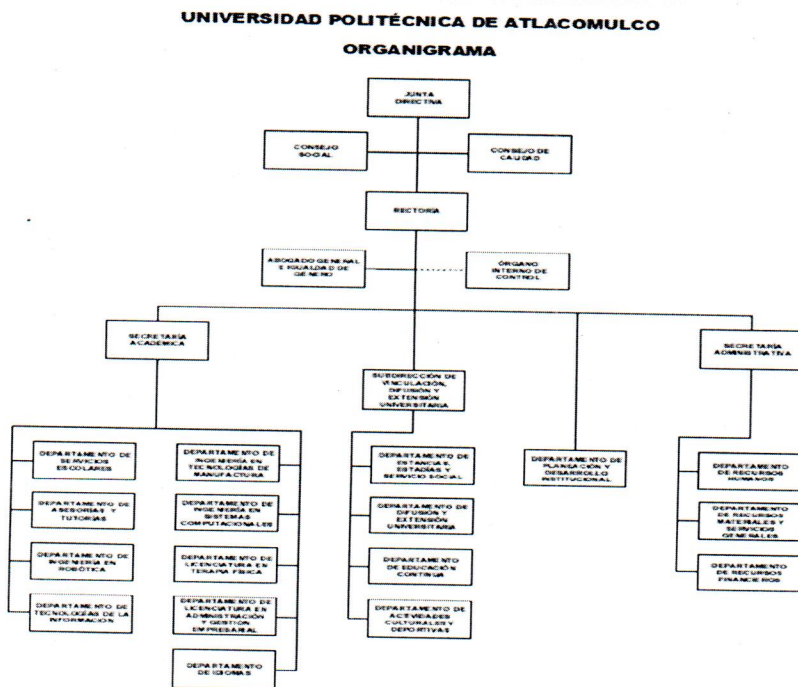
UNIVERSIDAD POLITÉCNICA DE ATLACOMULCO

ORGANIGRAMA

JUNTA DIRECTIVA

CONSEJO SOCIAL

CONSEJO DE CALIDAD

RECTORÍA

ABOGADO GENERAL E IGUALDAD DE GÉNERO

ÓRGANO INTERNO DE CONTROL

SECRETARÍA ACADÉMICA

SUBDIRECCIÓN DE VINCULACIÓN, DIFUSIÓN Y EXTENSIÓN UNIVERSITARIA

DEPARTAMENTO DE PLANEACIÓN Y DESARROLLO INSTITUCIONAL

SECRETARÍA ADMINISTRATIVA

DEPARTAMENTO DE SERVICIOS ESCOLARES

DEPARTAMENTO DE ASESORÍAS Y TUTORÍAS

DEPARTAMENTO DE INGENIERÍA EN ROBÓTICA

DEPARTAMENTO DE TECNOLOGÍAS DE LA INFORMACIÓN

DEPARTAMENTO DE INGENIERÍA EN TECNOLOGÍAS DE MANUFACTURA

DEPARTAMENTO DE INGENIERÍA EN SISTEMAS COMPUTACIONALES

DEPARTAMENTO DE LICENCIATURA EN TERAPIA FÍSICA

DEPARTAMENTO DE LICENCIATURA EN ADMINISTRACIÓN Y GESTIÓN EMPRESARIAL

DEPARTAMENTO DE IDIOMAS

DEPARTAMENTO DE ESTANCIAS, ESTADÍAS Y SERVICIO SOCIAL

DEPARTAMENTO DE DIFUSIÓN Y EXTENSIÓN UNIVERSITARIA

DEPARTAMENTO DE EDUCACIÓN CONTINUA

DEPARTAMENTO DE ACTIVIDADES CULTURALES Y DEPORTIVAS

DEPARTAMENTO DE RECURSOS HUMANOS

DEPARTAMENTO DE RECURSOS MATERIALES Y SERVICIOS GENERALES

DEPARTAMENTO DE RECURSOS FINANCIEROS